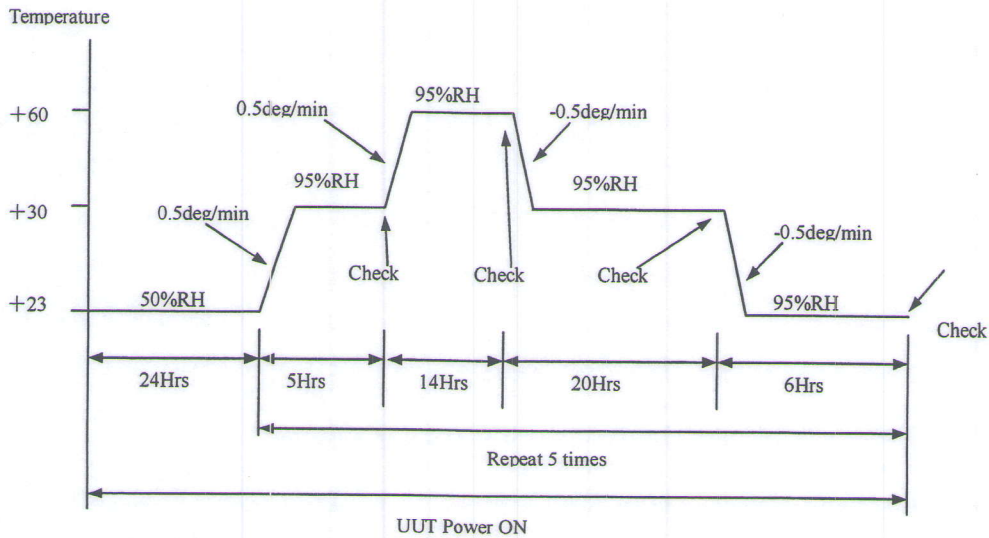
Temperature

+60

+30

+23

0.5deg/min

95%RH

-0.5deg/min

95%RH

0.5deg/min

95%RH

-0.5deg/min

Check

Check

Check

50%RH

95%RH

Check

24Hrs

5Hrs

14Hrs

20Hrs

6Hrs

Repeat 5 times

UUT Power ON